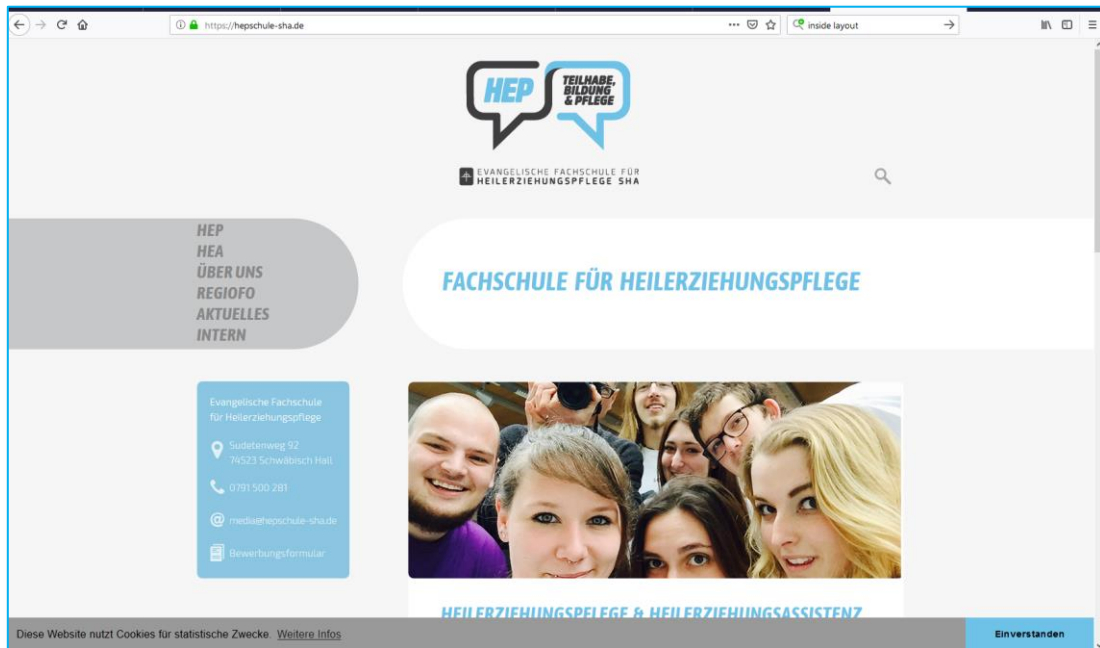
https://hepschule-sha.de

inside layout

HEP
TEILHABE, BILDUNG & PFLEGE

EVANGELISCHE FACHSCHULE FÜR HEILERZIEHUNGSPFLEGE SHA

HEP
HEA
ÜBER UNS
REGIOFO
AKTUELLES
INTERN

FACHSCHULE FÜR HEILERZIEHUNGSPFLEGE

Evangelische Fachschule für Heilerziehungspflege

Sudetenweg 92
74523 Schwäbisch Hall

0791 500 281

media@hepschule-sha.de

Bewerbungsformular

HEILERZIEHUNGSPFLEGE & HEILERZIEHUNGSASSISTENZ

Diese Website nutzt Cookies für statistische Zwecke. Weitere Infos

Einverstanden